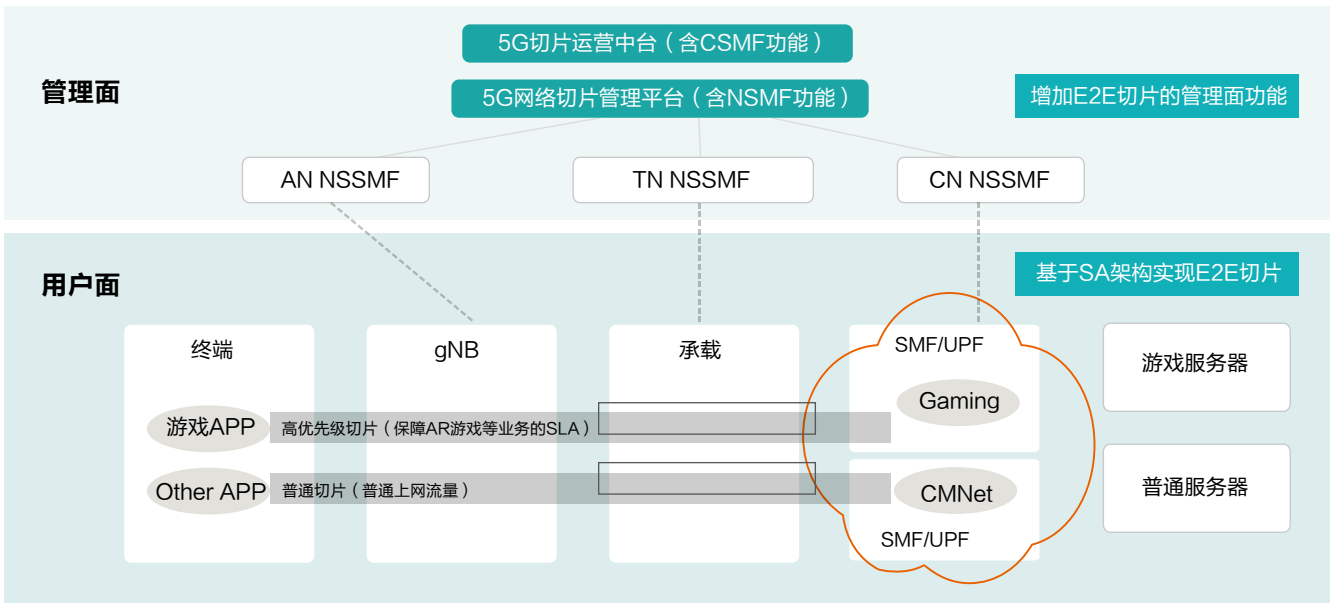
5G切片运营中台（含CSMF功能）

管理面

5G网络切片管理平台（含NSMF功能）

增加E2E切片的管理面功能

AN NSSMF

TN NSSMF

CN NSSMF

用户面

基于SA架构实现E2E切片

终端

gNB

承载

SMF/UPF

游戏服务器

Gaming

游戏APP

高优先级切片（保障AR游戏等业务的SLA）

Other APP

普通切片（普通上网流量）

CMNet

普通服务器

SMF/UPF